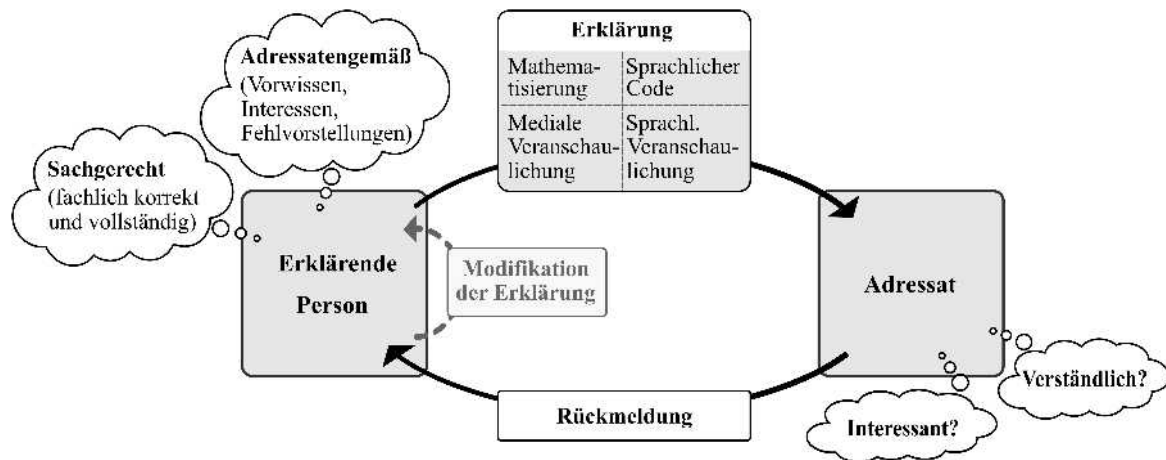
Adressatengemäß
(Vorwissen, Interessen, Fehlvorstellungen)

Sachgerecht
(fachlich korrekt und vollständig)

Erklärung

| Mathematisierung | Sprachlicher Code |
|---|---|
| Mediale Veranschaulichung | Sprachl. Veranschaulichung |

Erklärende Person

Modifikation der Erklärung

Adressat

Rückmeldung

Verständlich?

Interessant?